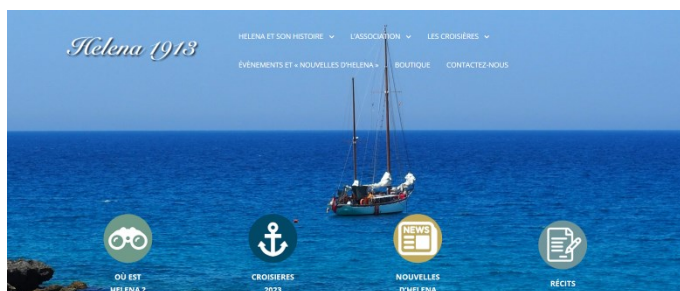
Helena 1913

HELENA ET SON HISTOIRE ⌄ L'ASSOCIATION ⌄ LES CROISIÈRES ⌄

ÉVÉNEMENTS ET « NOUVELLES D'HELENA » BOUTIQUE CONTACTEZ-NOUS

NEWS

OÙ EST HELENA ?

CROISIERES 2023

NOUVELLES D'HELENA

RÉCITS